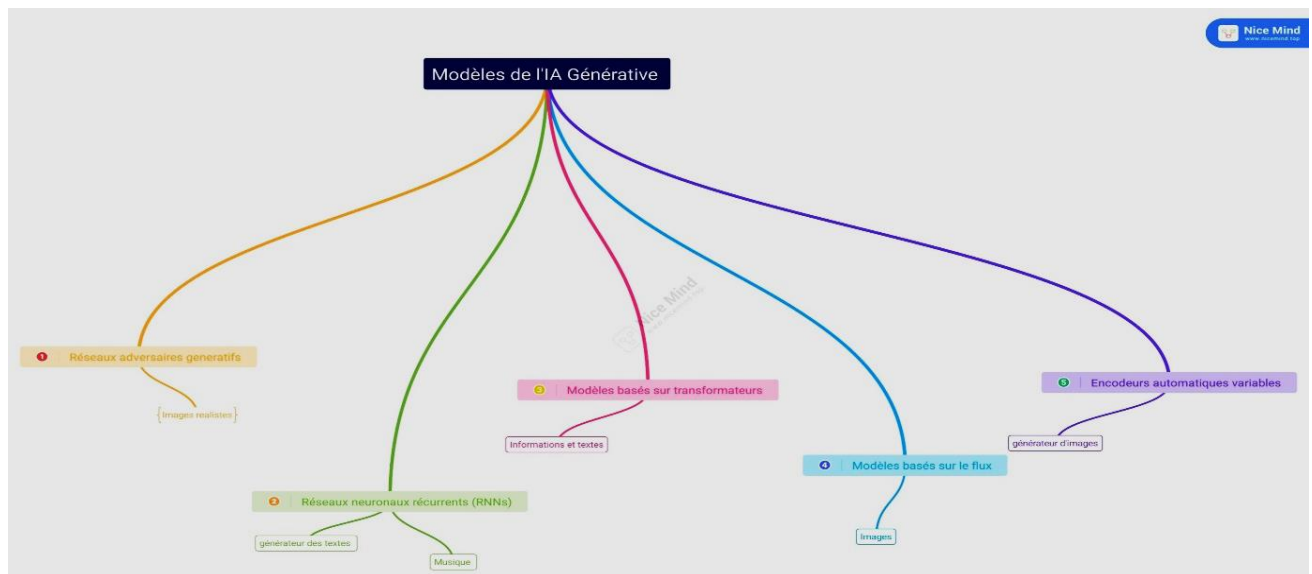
Nice Mind
www.nicemind.top

Modèles de l'IA Générative

1 Réseaux adversaires generatifs
images realistes

2 Réseaux neuronaux récurrents (RNNs)
générateur des textes
Musique

3 Modèles basés sur transformateurs
Informations et textes

4 Modèles basés sur le flux
images

5 Encodeurs automatiques variables
générateur d'images

Nice Mind